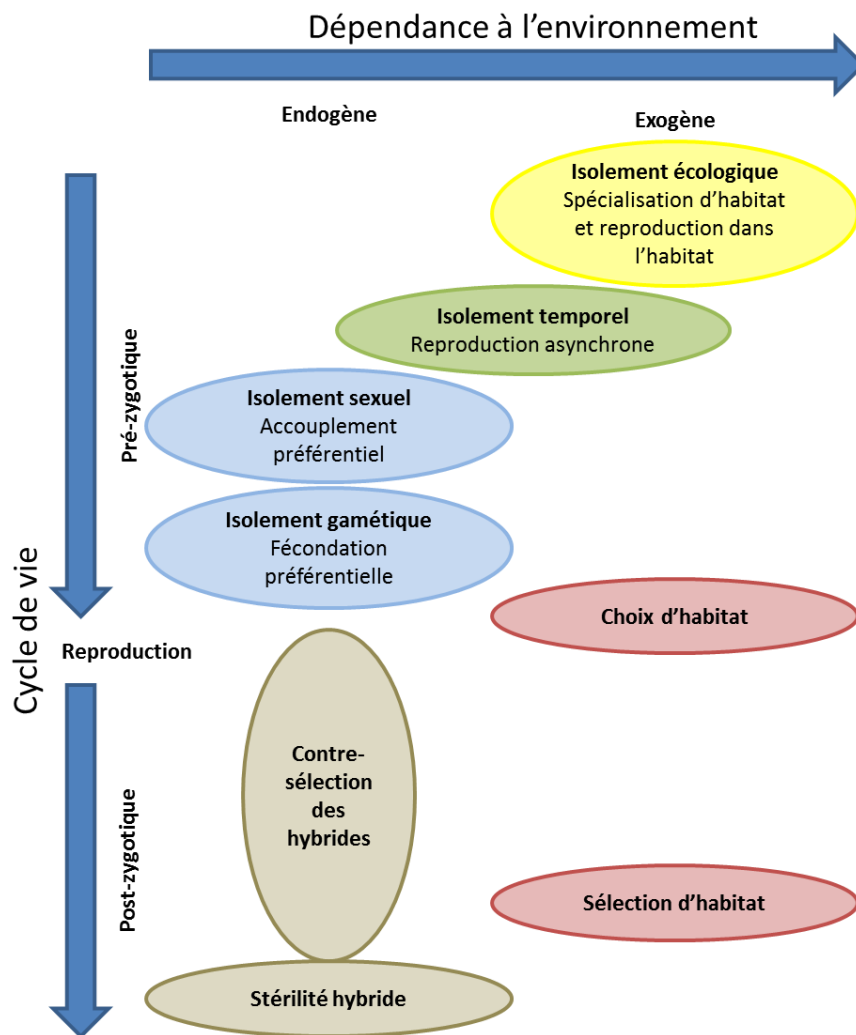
Dépendance à l'environnement

Endogène

Exogène

Isolement écologique
Spécialisation d'habitat et reproduction dans l'habitat

Isolement temporel
Reproduction asynchrone

Pré-zygotique

Isolement sexuel
Accouplement préférentiel

Isolement gamétique
Fécondation préférentielle

Cycle de vie

Choix d'habitat

Reproduction

Contre-sélection des hybrides

Post-zygotique

Sélection d'habitat

Stérilité hybride